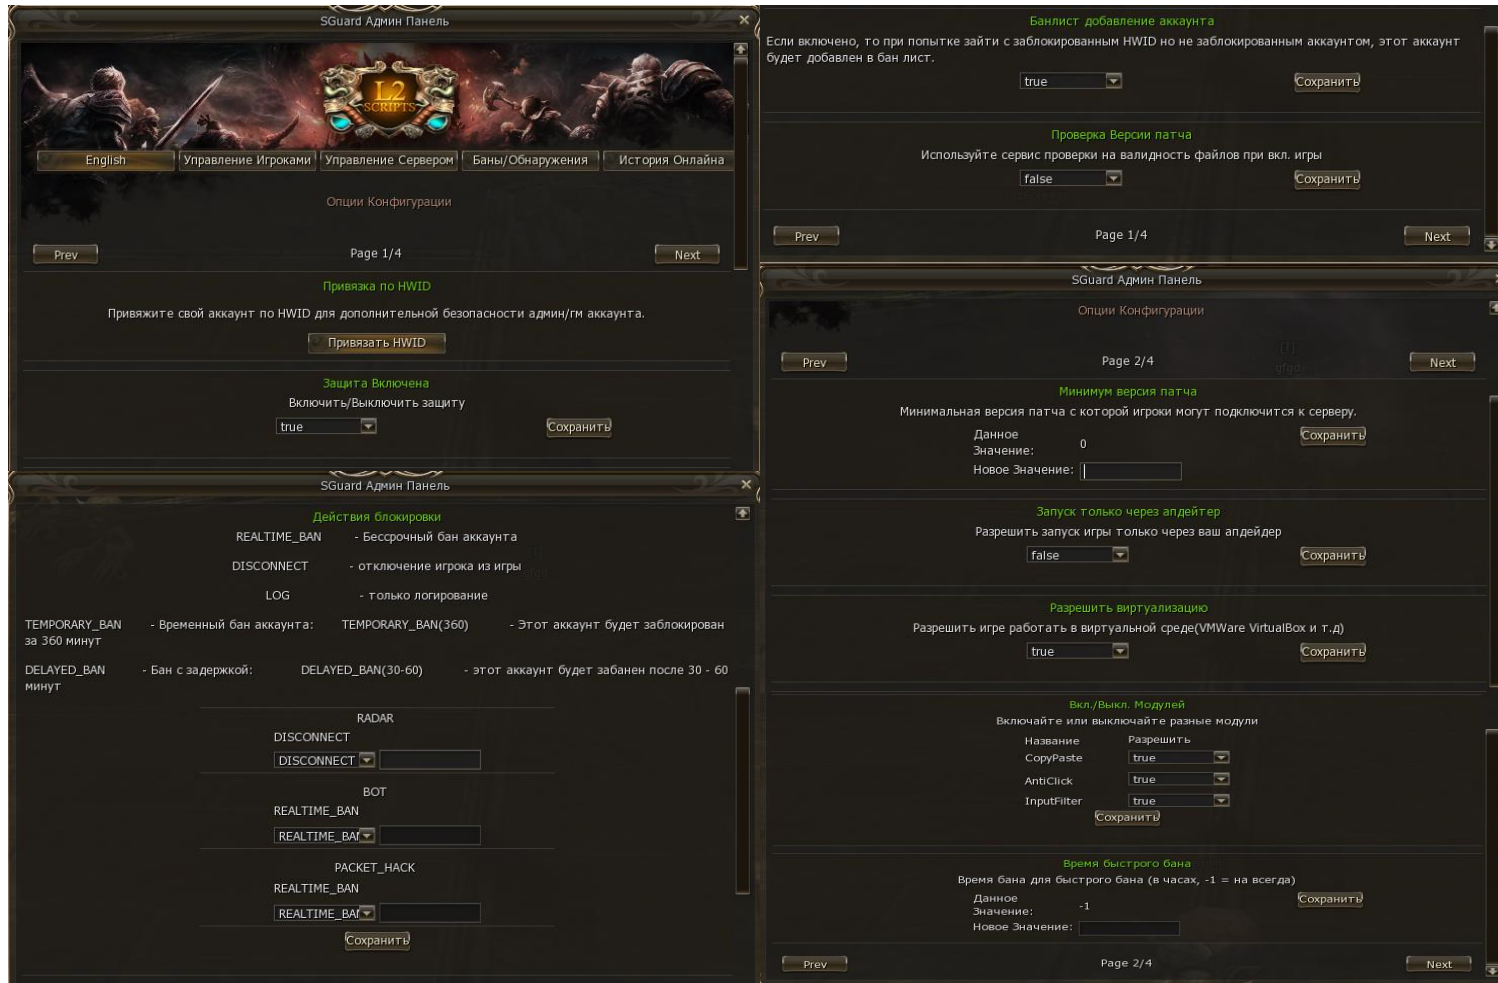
SGuard Админ Панель

L2 SCRIPTS

English | Управление Игроками | Управление Сервером | Баны/Обнаружения | История Онлайна

Опции Конфигурации

Prev
Page 1/4
Next

Привязка по HWID

Привяжите свой аккаунт по HWID для дополнительной безопасности админ/гм аккаунта.

Привязать HWID

Защита Включена

Включить/Выключить защиту

true
Сохранить

SGuard Админ Панель

Действия блокировки

REALTIME_BAN - Бессрочный бан аккаунта

DISCONNECT - отключение игрока из игры

LOG - только логирование

TEMPORARY_BAN - Временный бан аккаунта: TEMPORARY_BAN(360) - Этот аккаунт будет заблокирован за 360 минут

DELAYED_BAN - Бан с задержкой: DELAYED_BAN(30-60) - этот аккаунт будет забанен после 30 - 60 минут

RADAR
DISCONNECT
DISCONNECT

BOT
REALTIME_BAN
REALTIME_BAN

PACKET_HACK
REALTIME_BAN
REALTIME_BAN

Сохранить

Банлист добавление аккаунта

Если включено, то при попытке зайти с заблокированным HWID но не заблокированным аккаунтом, этот аккаунт будет добавлен в бан лист.

true
Сохранить

Проверка Версии патча

Используйте сервис проверки на валидность файлов при вкл. игры

false
Сохранить

Prev
Page 1/4
Next

SGuard Админ Панель

Опции Конфигурации

Prev
Page 2/4
Next

Минимум версия патча

Минимальная версия патча с которой игроки могут подключится к серверу.

Данное Значение: 0
Сохранить
Новое Значение:

Запуск только через апдейтер

Разрешить запуск игры только через ваш апдейдер

false
Сохранить

Разрешить виртуализацию

Разрешить игре работать в виртуальной среде(VMWare VirtualBox и т.д)

true
Сохранить

Вкл./Выкл. Модулей

Включайте или выключайте разные модули

| Название | Разрешить |
|---|---|
| CopyPaste | true |
| AntiClick | true |
| InputFilter | true |

Сохранить

Время быстрого бана

Время бана для быстрого бана (в часах, -1 = на всегда)

Данное Значение: -1
Сохранить
Новое Значение:

Prev
Page 2/4
Next